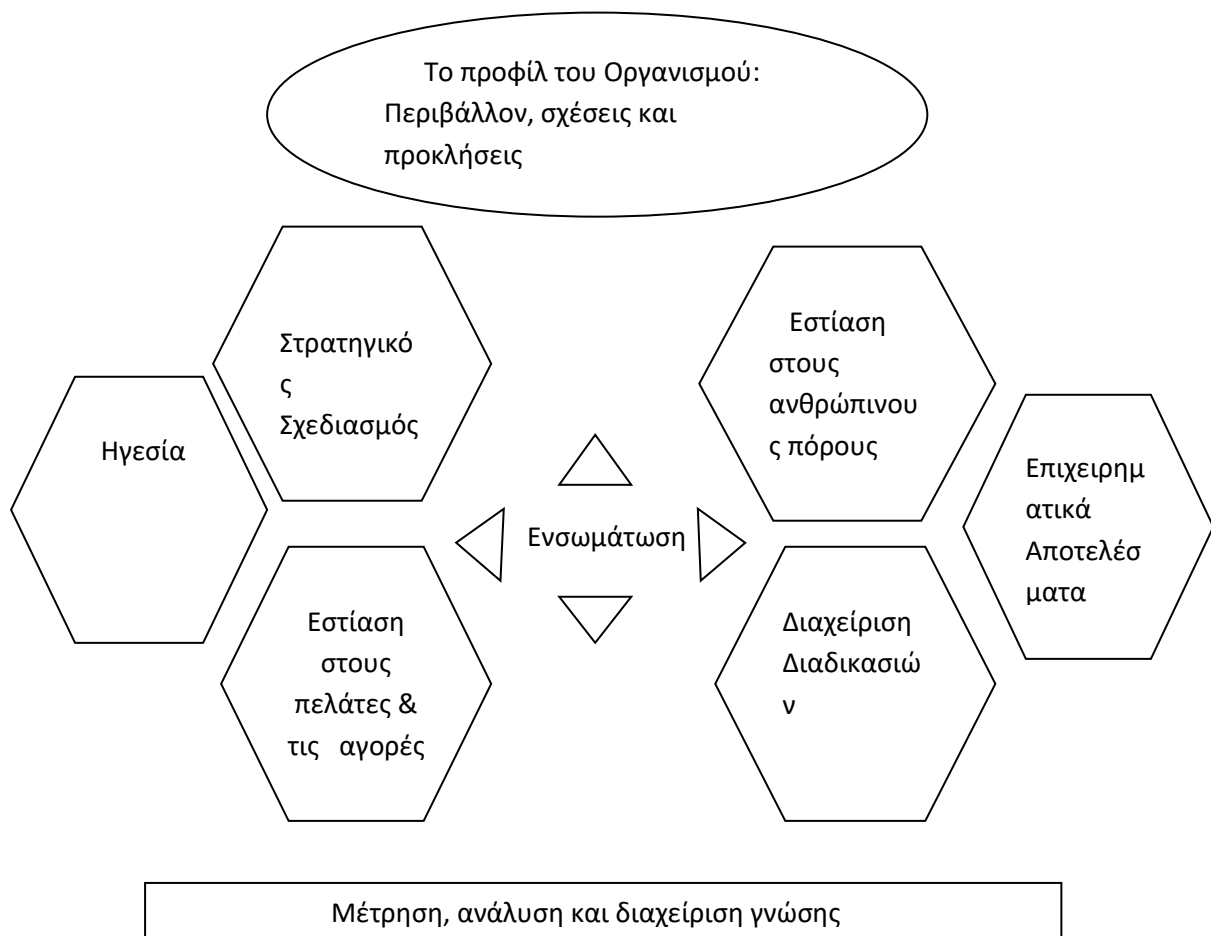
Το προφίλ του Οργανισμού: Περιβάλλον, σχέσεις και προκλήσεις

Στρατηγικός Σχεδιασμός

Εστίαση στους ανθρώπινους πόρους

Ηγεσία

Επιχειρηματικά Αποτελέσματα

Ενσωμάτωση

Εστίαση στους πελάτες & τις αγορές

Διαχείριση Διαδικασιών

Μέτρηση, ανάλυση και διαχείριση γνώσης